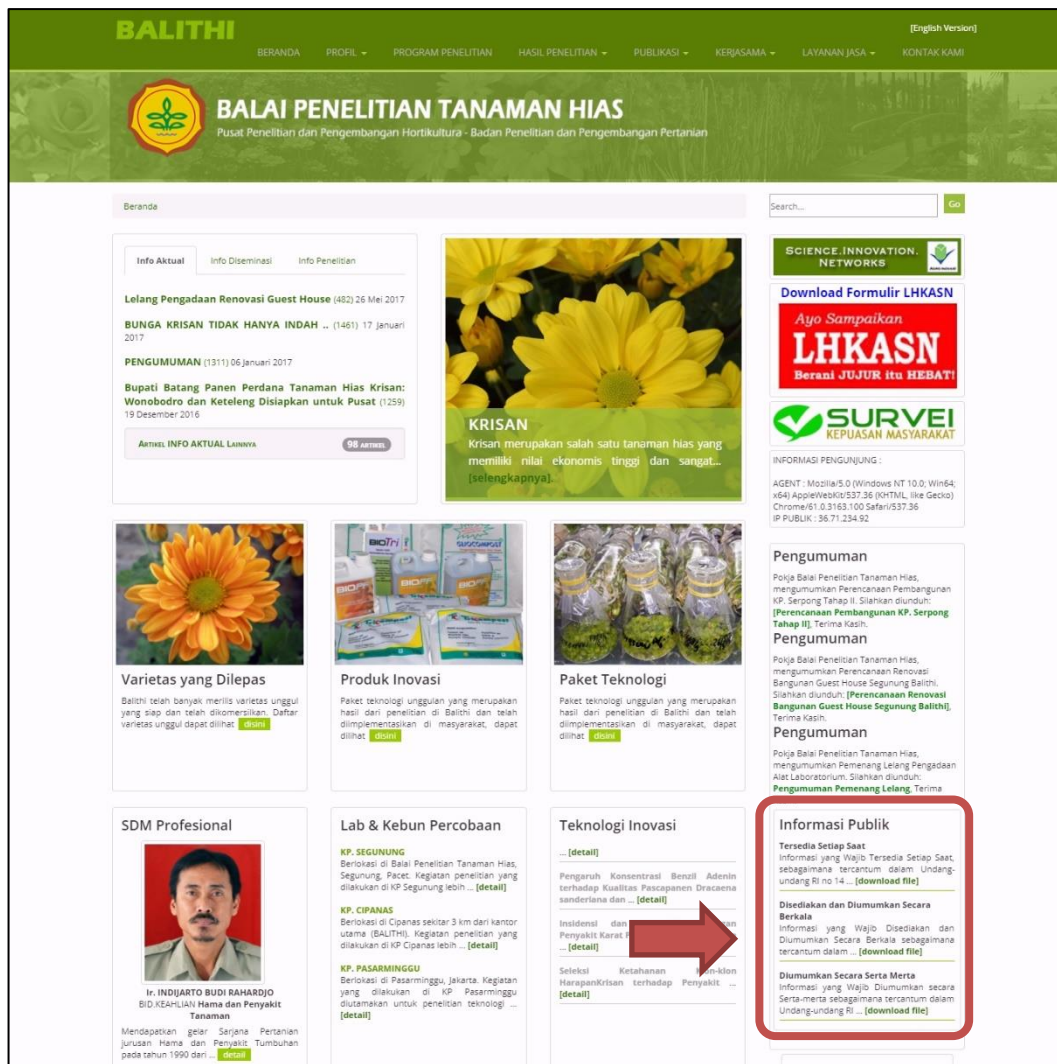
BALITHI

[English Version]

BERANDA PROFIL PROGRAM PENELITIAN HASIL PENELITIAN PUBLIKASI KERJASAMA LAYANAN JASA KONTAK KAMI

BALAI PENELITIAN TANAMAN HIAS
Pusat Penelitian dan Pengembangan Hortikultura - Badan Penelitian dan Pengembangan Pertanian

Beranda

Search...

Go

Info Aktual Info Diseminasi Info Penelitian

Lelang Pengadaan Renovasi Guest House (482) 26 Mei 2017

BUNGA KRISAN TIDAK HANYA INDAH .. (1461) 17 Januari 2017

PENGUMUMAN (1311) 06 Januari 2017

Bupati Batang Panen Perdana Tanaman Hias Krisan: Wonobodro dan Keteleng Disiapkan untuk Pusat (1259) 19 Desember 2016

Artikel INFO AKTUAL Lainnya 98 artikel

KRISAN
Krisan merupakan salah satu tanaman hias yang memiliki nilai ekonomis tinggi dan sangat... [selengkapnya]

SCIENCE.INNOVATION. NETWORKS

Download Formulir LHKASN
Ayo Sampaikan
LHKASN
Berani JUJUR itu HEBAT!

SURVEI
KEPUASAN MASYARAKAT

INFORMASI PENGUNJUNG :

AGENT : Mozilla/5.0 (Windows NT 10.0; Win64; x64) AppleWebKit/537.36 (KHTML, like Gecko) Chrome/61.0.3163.100 Safari/537.36
IP PUBLIK : 36.71.234.92

Varietas yang Dilepas
Balithi telah banyak merilis varietas unggul yang siap dan telah dikomersilkan.. Daftar varietas unggul dapat dilihat disini

Produk Inovasi
Paket teknologi unggulan yang merupakan hasil dari penelitian di Balithi dan telah diimplementasikan di masyarakat, dapat dilihat disini

Paket Teknologi
Paket teknologi unggulan yang merupakan hasil dari penelitian di Balithi dan telah diimplementasikan di masyarakat, dapat dilihat disini

Pengumuman
Pokja Balai Penelitian Tanaman Hias, mengumumkan Perencanaan Pembangunan KP. Serpong Tahap II. Silahkan diunduh: [Perencanaan Pembangunan KP. Serpong Tahap II], Terima Kasih.
Pengumuman
Pokja Balai Penelitian Tanaman Hias, mengumumkan Perencanaan Renovasi Bangunan Guest House Segunung Balithi. Silahkan diunduh: [Perencanaan Renovasi Bangunan Guest House Segunung Balithi], Terima Kasih.
Pengumuman
Pokja Balai Penelitian Tanaman Hias, mengumumkan Pemenang Lelang Pengadaan Alat Laboratorium. Silahkan diunduh: Pengumuman Pemenang Lelang, Terima

SDM Profesional
Ir. INDIJARTO BUDI RAHARDJO
BID.KEAHLIAN Hama dan Penyakit Tanaman
Mendapatkan gelar Sarjana Pertanian jurusan Hama dan Penyakit Tumbuhan pada tahun 1990 dari ... detail

Lab & Kebun Percobaan
KP. SEGUNUNG
Berlokasi di Balai Penelitian Tanaman Hias, Segunung, Pacet. Kegiatan penelitian yang dilakukan di KP Segunung lebih ... [detail]
KP. CIPANAS
Berlokasi di Cipanas sekitar 3 km dari kantor utama (BALITHI). Kegiatan penelitian yang dilakukan di KP Cipanas lebih ... [detail]
KP. PASARMINGGU
Berlokasi di Pasarminggu, Jakarta. Kegiatan yang dilakukan di KP Pasarminggu diutamakan untuk penelitian teknologi ... [detail]

Teknologi Inovasi
... [detail]
Pengaruh Konsentrasi Benzil Adenin terhadap Kualitas Pascapanen Dracaena sanderiana dan ... [detail]
Insidensi dan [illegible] Penyakit Karat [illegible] ... [detail]
Seleksi Ketahanan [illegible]-klon HarapanKrisan terhadap Penyakit ... [detail]

Informasi Publik
Tersedia Setiap Saat
Informasi yang Wajib Tersedia Setiap Saat, sebagaimana tercantum dalam Undang-undang RI no 14 ... [download file]
Disediakan dan Diumumkan Secara Berkala
Informasi yang Wajib Disediakan dan Diumumkan Secara Berkala sebagaimana tercantum dalam ... [download file]
Diumumkan Secara Serta Merta
Informasi yang Wajib Diumumkan secara Serta-merta sebagaimana tercantum dalam Undang-undang RI ... [download file]